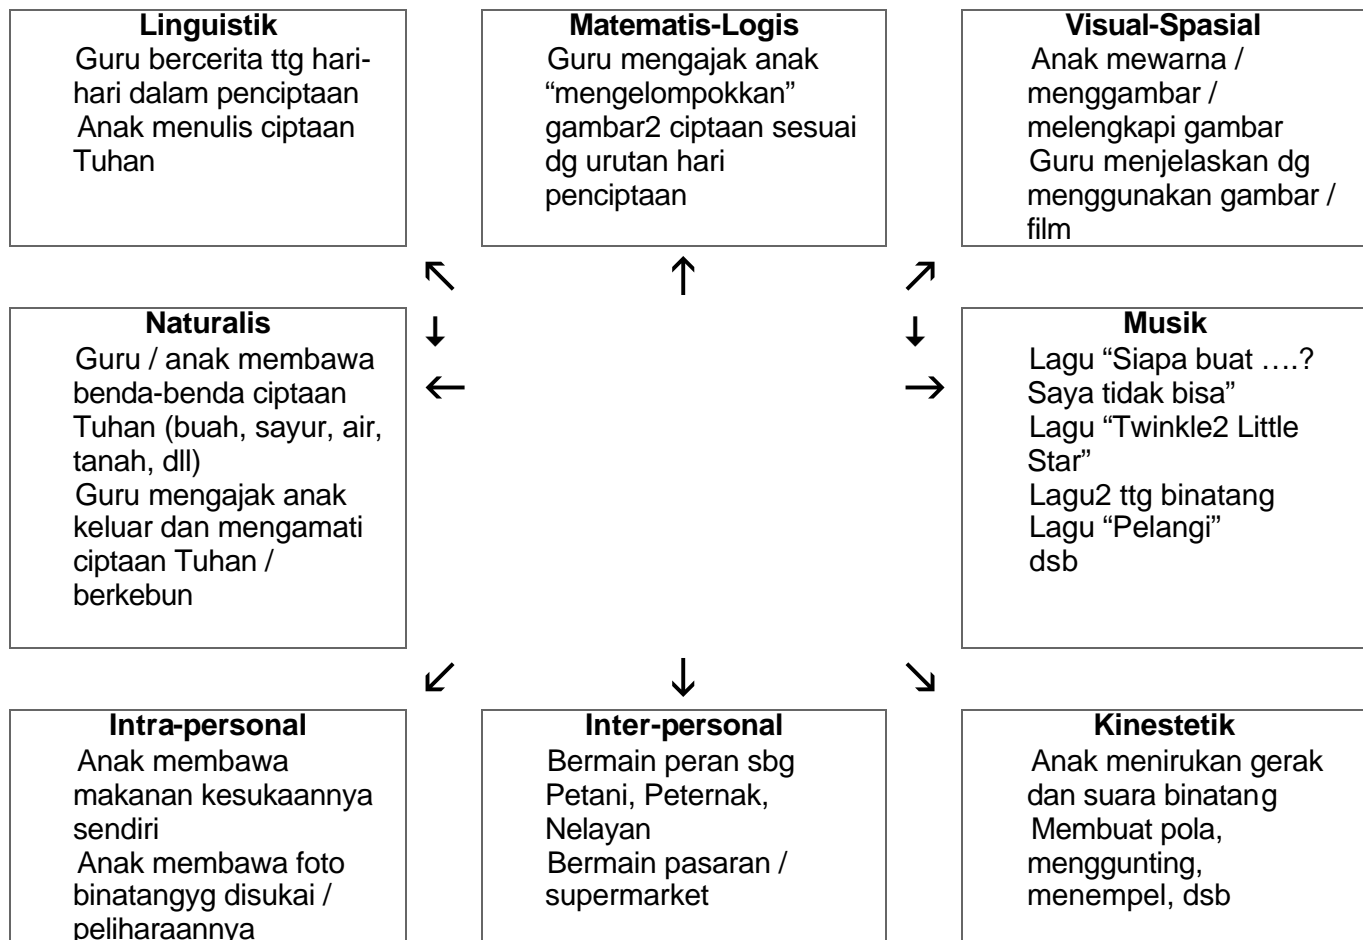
**Linguistik**
Guru bercerita ttg hari-hari dalam penciptaan
Anak menulis ciptaan Tuhan

**Matematis-Logis**
Guru mengajak anak “mengelompokkan” gambar2 ciptaan sesuai dg urutan hari penciptaan

**Visual-Spasial**
Anak mewarna / menggambar / melengkapi gambar
Guru menjelaskan dg menggunakan gambar / film

**Naturalis**
Guru / anak membawa benda-benda ciptaan Tuhan (buah, sayur, air, tanah, dll)
Guru mengajak anak keluar dan mengamati ciptaan Tuhan / berkebun

**Musik**
Lagu “Siapa buat ….? Saya tidak bisa”
Lagu “Twinkle2 Little Star”
Lagu2 ttg binatang
Lagu “Pelangi”
dsb

**Intra-personal**
Anak membawa makanan kesukaannya sendiri
Anak membawa foto binatangyg disukai / peliharaannya

**Inter-personal**
Bermain peran sbg Petani, Peternak, Nelayan
Bermain pasaran / supermarket

**Kinestetik**
Anak menirukan gerak dan suara binatang
Membuat pola, menggunting, menempel, dsb